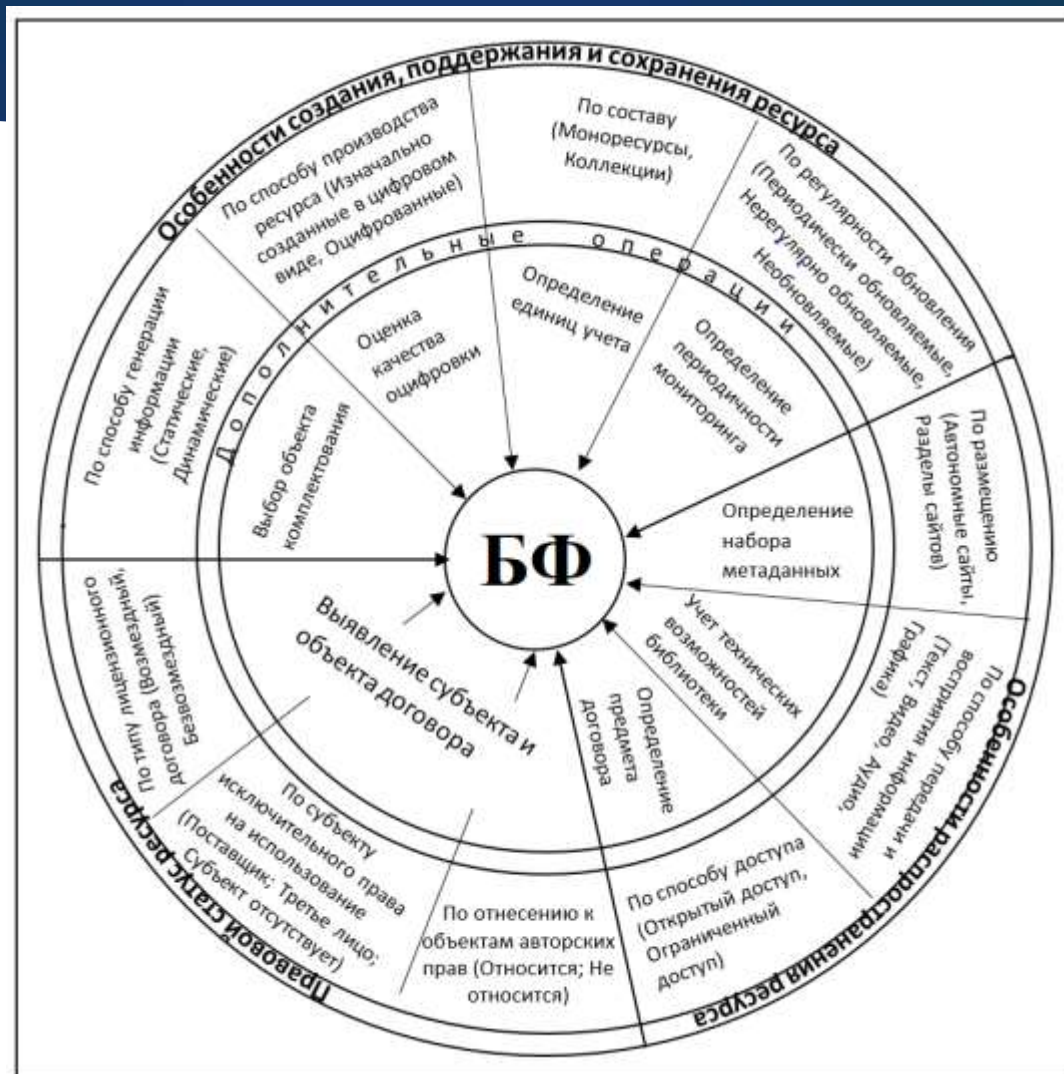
Особенности создания, поддержания и сохранения ресурса

По способу производства ресурса (Изначально созданные в цифровом виде, Оцифрованные)

По составу (Монoресурсы, Коллекции)

По регулярности обновления (Периодически обновляемые, Нерегулярно обновляемые, Необновляемые)

По способу генерации информации (Статические, Динамические)

Дополнительные операции

Оценка качества оцифровки

Определение единиц учета

Определение периодичности мониторинга

Выбор объекта комплектования

БФ

Определение набора метаданных

По размещению (Автономные сайты, Разделы сайтов)

По типу лицензионного договора (Возмездный, Безвозмездный)

Выявление субъекта и объекта договора

Учет технических возможностей библиотеки

Определение предмета договора

По способу передачи и восприятия информации (Текст, Видео, Аудио, Графика)

Особенности распространения ресурса

По субъекту исключительного права на использование (Поставщик; Третье лицо; Субъект отсутствует)

По отнесению к объектам авторских прав (Относится; Не относится)

По способу доступа (Открытый доступ, Ограниченный доступ)

Правовой статус ресурса